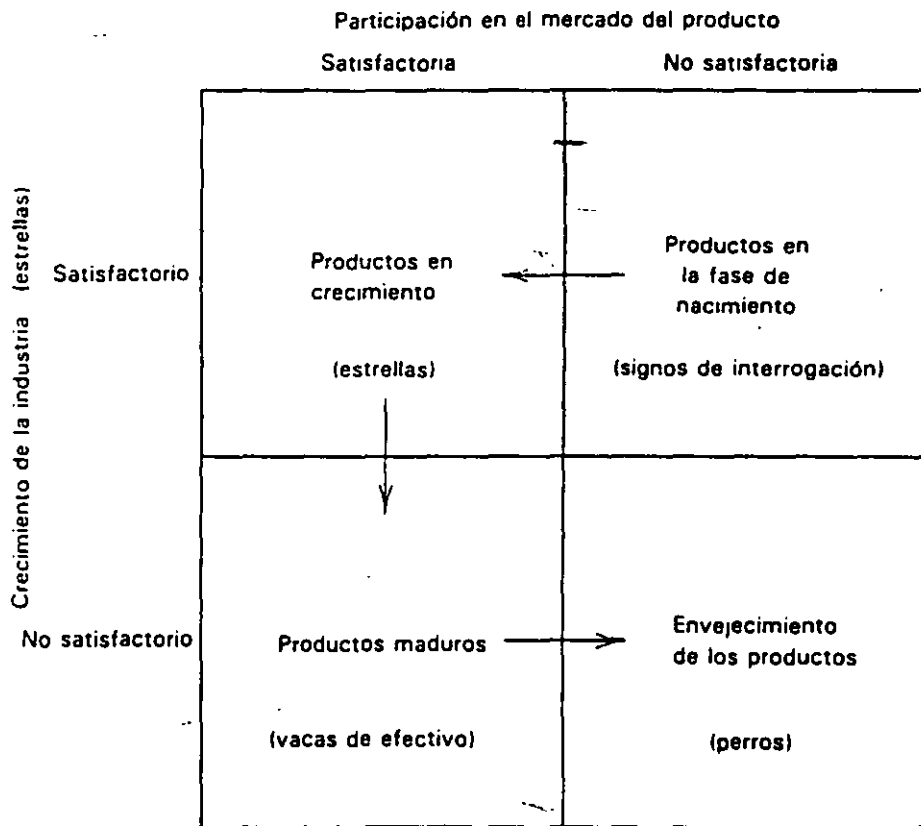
Participación en el mercado del producto

Satisfactoria

No satisfactoria

Crecimiento de la industria (estrellas)

Satisfactorio

Productos en crecimiento

(estrellas)

Productos en la fase de nacimiento

(signos de interrogación)

No satisfactorio

Productos maduros

(vacas de efectivo)

Envejecimiento de los productos

(perros)